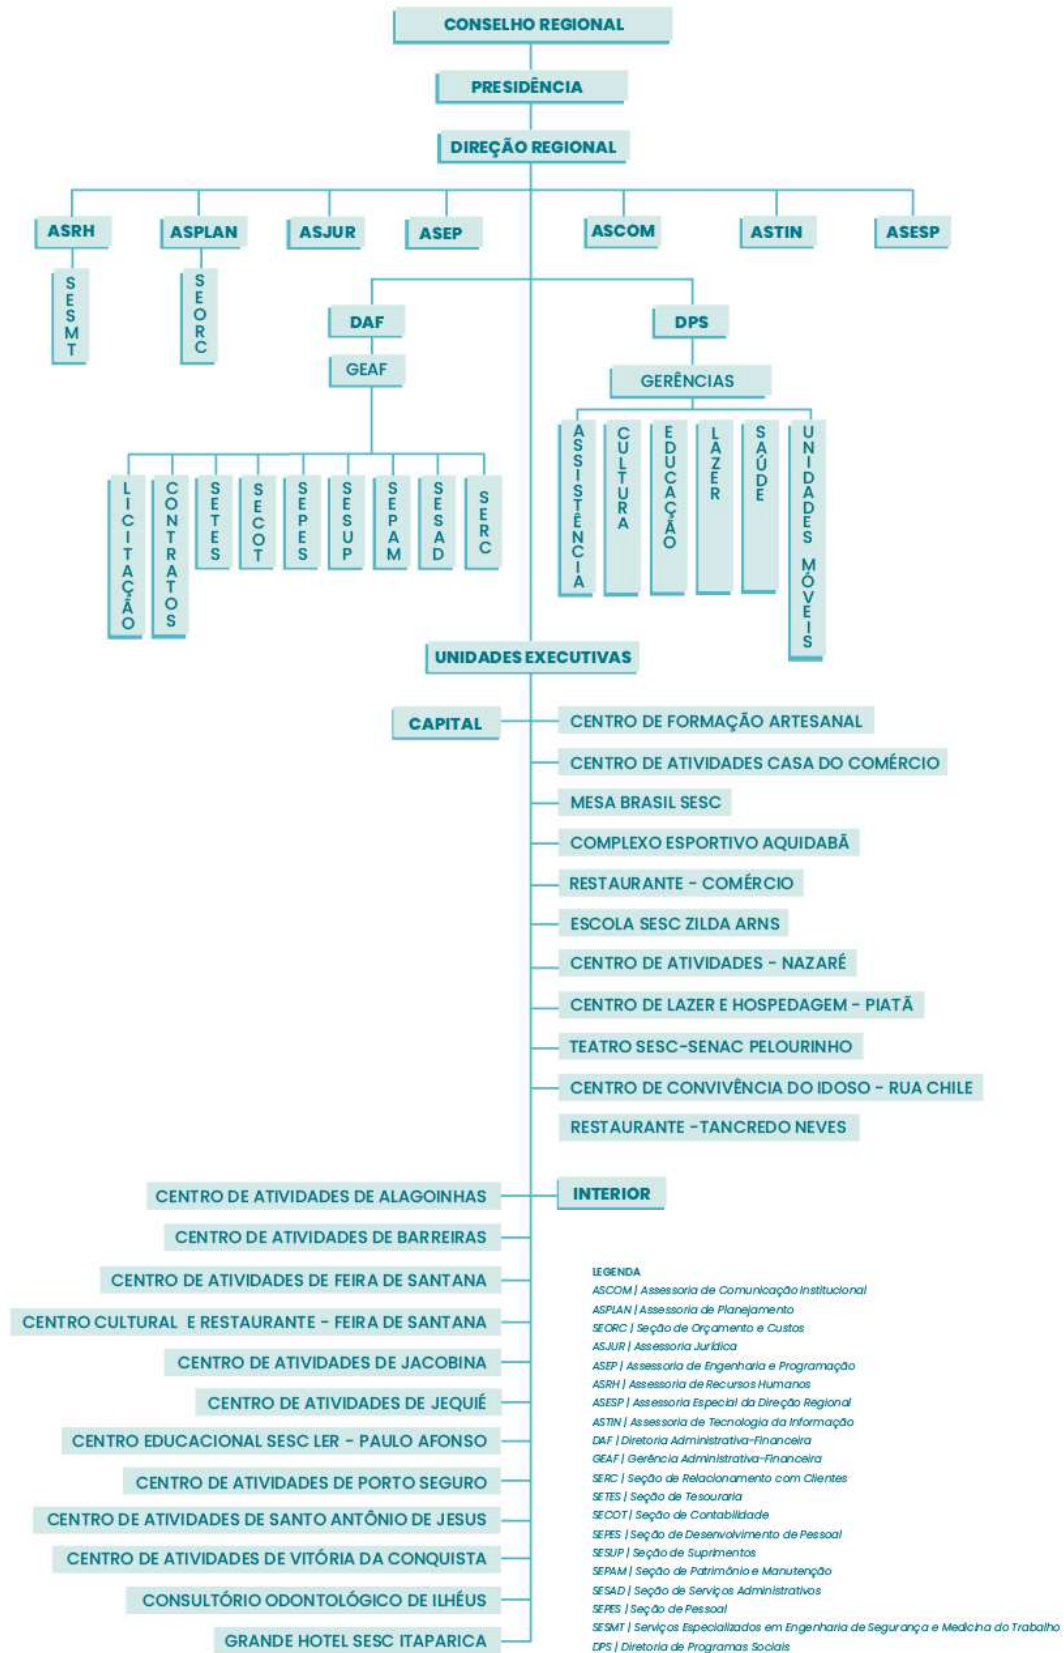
CONSELHO REGIONAL

PRESIDÊNCIA

DIREÇÃO REGIONAL

ASRH

SESMT

ASPLAN

SEORC

ASJUR

ASEP

ASCOM

ASTIN

ASESP

DAF

GEAF

LICITAÇÃO

CONTRATOS

SETES

SECOT

SEPES

SESUP

SEPAM

SESAD

SERC

DPS

GERÊNCIAS

ASSISTÊNCIA

CULTURA

EDUCAÇÃO

LAZER

SAÚDE

UNIDADES MÓVEIS

UNIDADES EXECUTIVAS

CAPITAL

CENTRO DE FORMAÇÃO ARTESANAL

CENTRO DE ATIVIDADES CASA DO COMÉRCIO

MESA BRASIL SESC

COMPLEXO ESPORTIVO AQUIDABÃ

RESTAURANTE - COMÉRCIO

ESCOLA SESC ZILDA ARNS

CENTRO DE ATIVIDADES - NAZARÉ

CENTRO DE LAZER E HOSPEDAGEM - PIATÃ

TEATRO SESC-SENAC PELOURINHO

CENTRO DE CONVIVÊNCIA DO IDOSO - RUA CHILE

RESTAURANTE -TANCREDO NEVES

INTERIOR

CENTRO DE ATIVIDADES DE ALAGOINHAS

CENTRO DE ATIVIDADES DE BARREIRAS

CENTRO DE ATIVIDADES DE FEIRA DE SANTANA

CENTRO CULTURAL E RESTAURANTE - FEIRA DE SANTANA

CENTRO DE ATIVIDADES DE JACOBINA

CENTRO DE ATIVIDADES DE JEQUIÉ

CENTRO EDUCACIONAL SESC LER - PAULO AFONSO

CENTRO DE ATIVIDADES DE PORTO SEGURO

CENTRO DE ATIVIDADES DE SANTO ANTÔNIO DE JESUS

CENTRO DE ATIVIDADES DE VITÓRIA DA CONQUISTA

CONSULTÓRIO ODONTOLÓGICO DE ILHÉUS

GRANDE HOTEL SESC ITAPARICA

LEGENDA
ASCOM | Assessoria de Comunicação Institucional
ASPLAN | Assessoria de Planejamento
SEORC | Seção de Orçamento e Custos
ASJUR | Assessoria Jurídica
ASEP | Assessoria de Engenharia e Programação
ASRH | Assessoria de Recursos Humanos
ASESP | Assessoria Especial da Direção Regional
ASTIN | Assessoria de Tecnologia da Informação
DAF | Diretoria Administrativa-Financeira
GEAF | Gerência Administrativa-Financeira
SERC | Seção de Relacionamento com Clientes
SETES | Seção de Tesouraria
SECOT | Seção de Contabilidade
SEPES | Seção de Desenvolvimento de Pessoal
SESUP | Seção de Suprimentos
SEPAM | Seção de Patrimônio e Manutenção
SESAD | Seção de Serviços Administrativos
SEPES | Seção de Pessoal
SESMT | Serviços Especializados em Engenharia de Segurança e Medicina do Trabalho
DPS | Diretoria de Programas Sociais